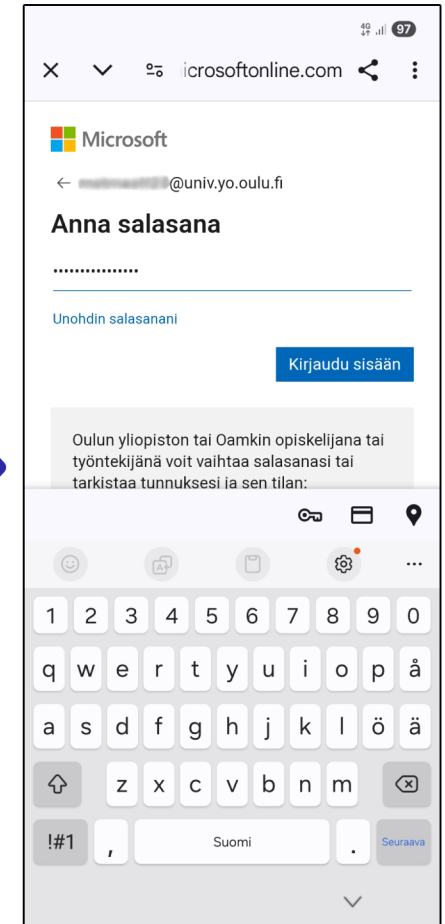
4G 97

icrosoftonline.com

Microsoft

← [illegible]@univ.yo.oulu.fi

Anna salasana

•••••••••••••••

Unohdin salasanani

Kirjaudu sisään

Oulun yliopiston tai Oamkin opiskelijana tai työntekijänä voit vaihtaa salasanasi tai tarkistaa tunnuksesi ja sen tilan:

1 2 3 4 5 6 7 8 9 0
q w e r t y u i o p å
a s d f g h j k l ö ä
z x c v b n m
!#1 , Suomi . Seuraava